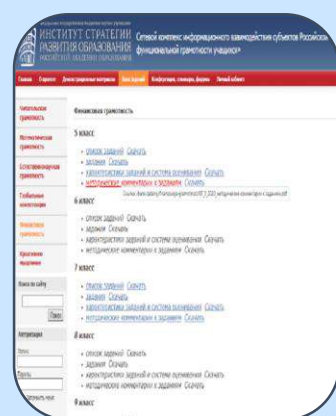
ИНСТИТУТ СТРАТЕГИИ РАЗВИТИЯ ОБРАЗОВАНИЯ РОССИЙСКОЙ АКАДЕМИИ ОБРАЗОВАНИЯ

Сетевой комплекс информационного взаимодействия субъектов Российской Федерации «Мониторинг формирования функциональной грамотности учащихся»

Главная Открытые Демонстрационные материалы Банк заданий Конференции, семинары, форумы Личный кабинет

Читательская грамотность
Математическая грамотность
Естественнонаучная грамотность
Глобальные компетенции
Финансовая грамотность
Креативное мышление

Поиск по сайту
Поиск

Авторизация
Логин
Пароль

Финансовая грамотность

5 класс
• список заданий Скачать
• задания Скачать
• характеристики заданий и система оценивания Скачать
• методические комментарии к заданиям Скачать

6 класс
• список заданий Скачать
• задания Скачать
• характеристики заданий и система оценивания Скачать
• методические комментарии к заданиям Скачать

7 класс
• список заданий Скачать
• задания Скачать
• характеристики заданий и система оценивания Скачать
• методические комментарии к заданиям Скачать

8 класс
• список заданий Скачать
• задания Скачать
• характеристики заданий и система оценивания Скачать
• методические комментарии к заданиям Скачать

9 класс